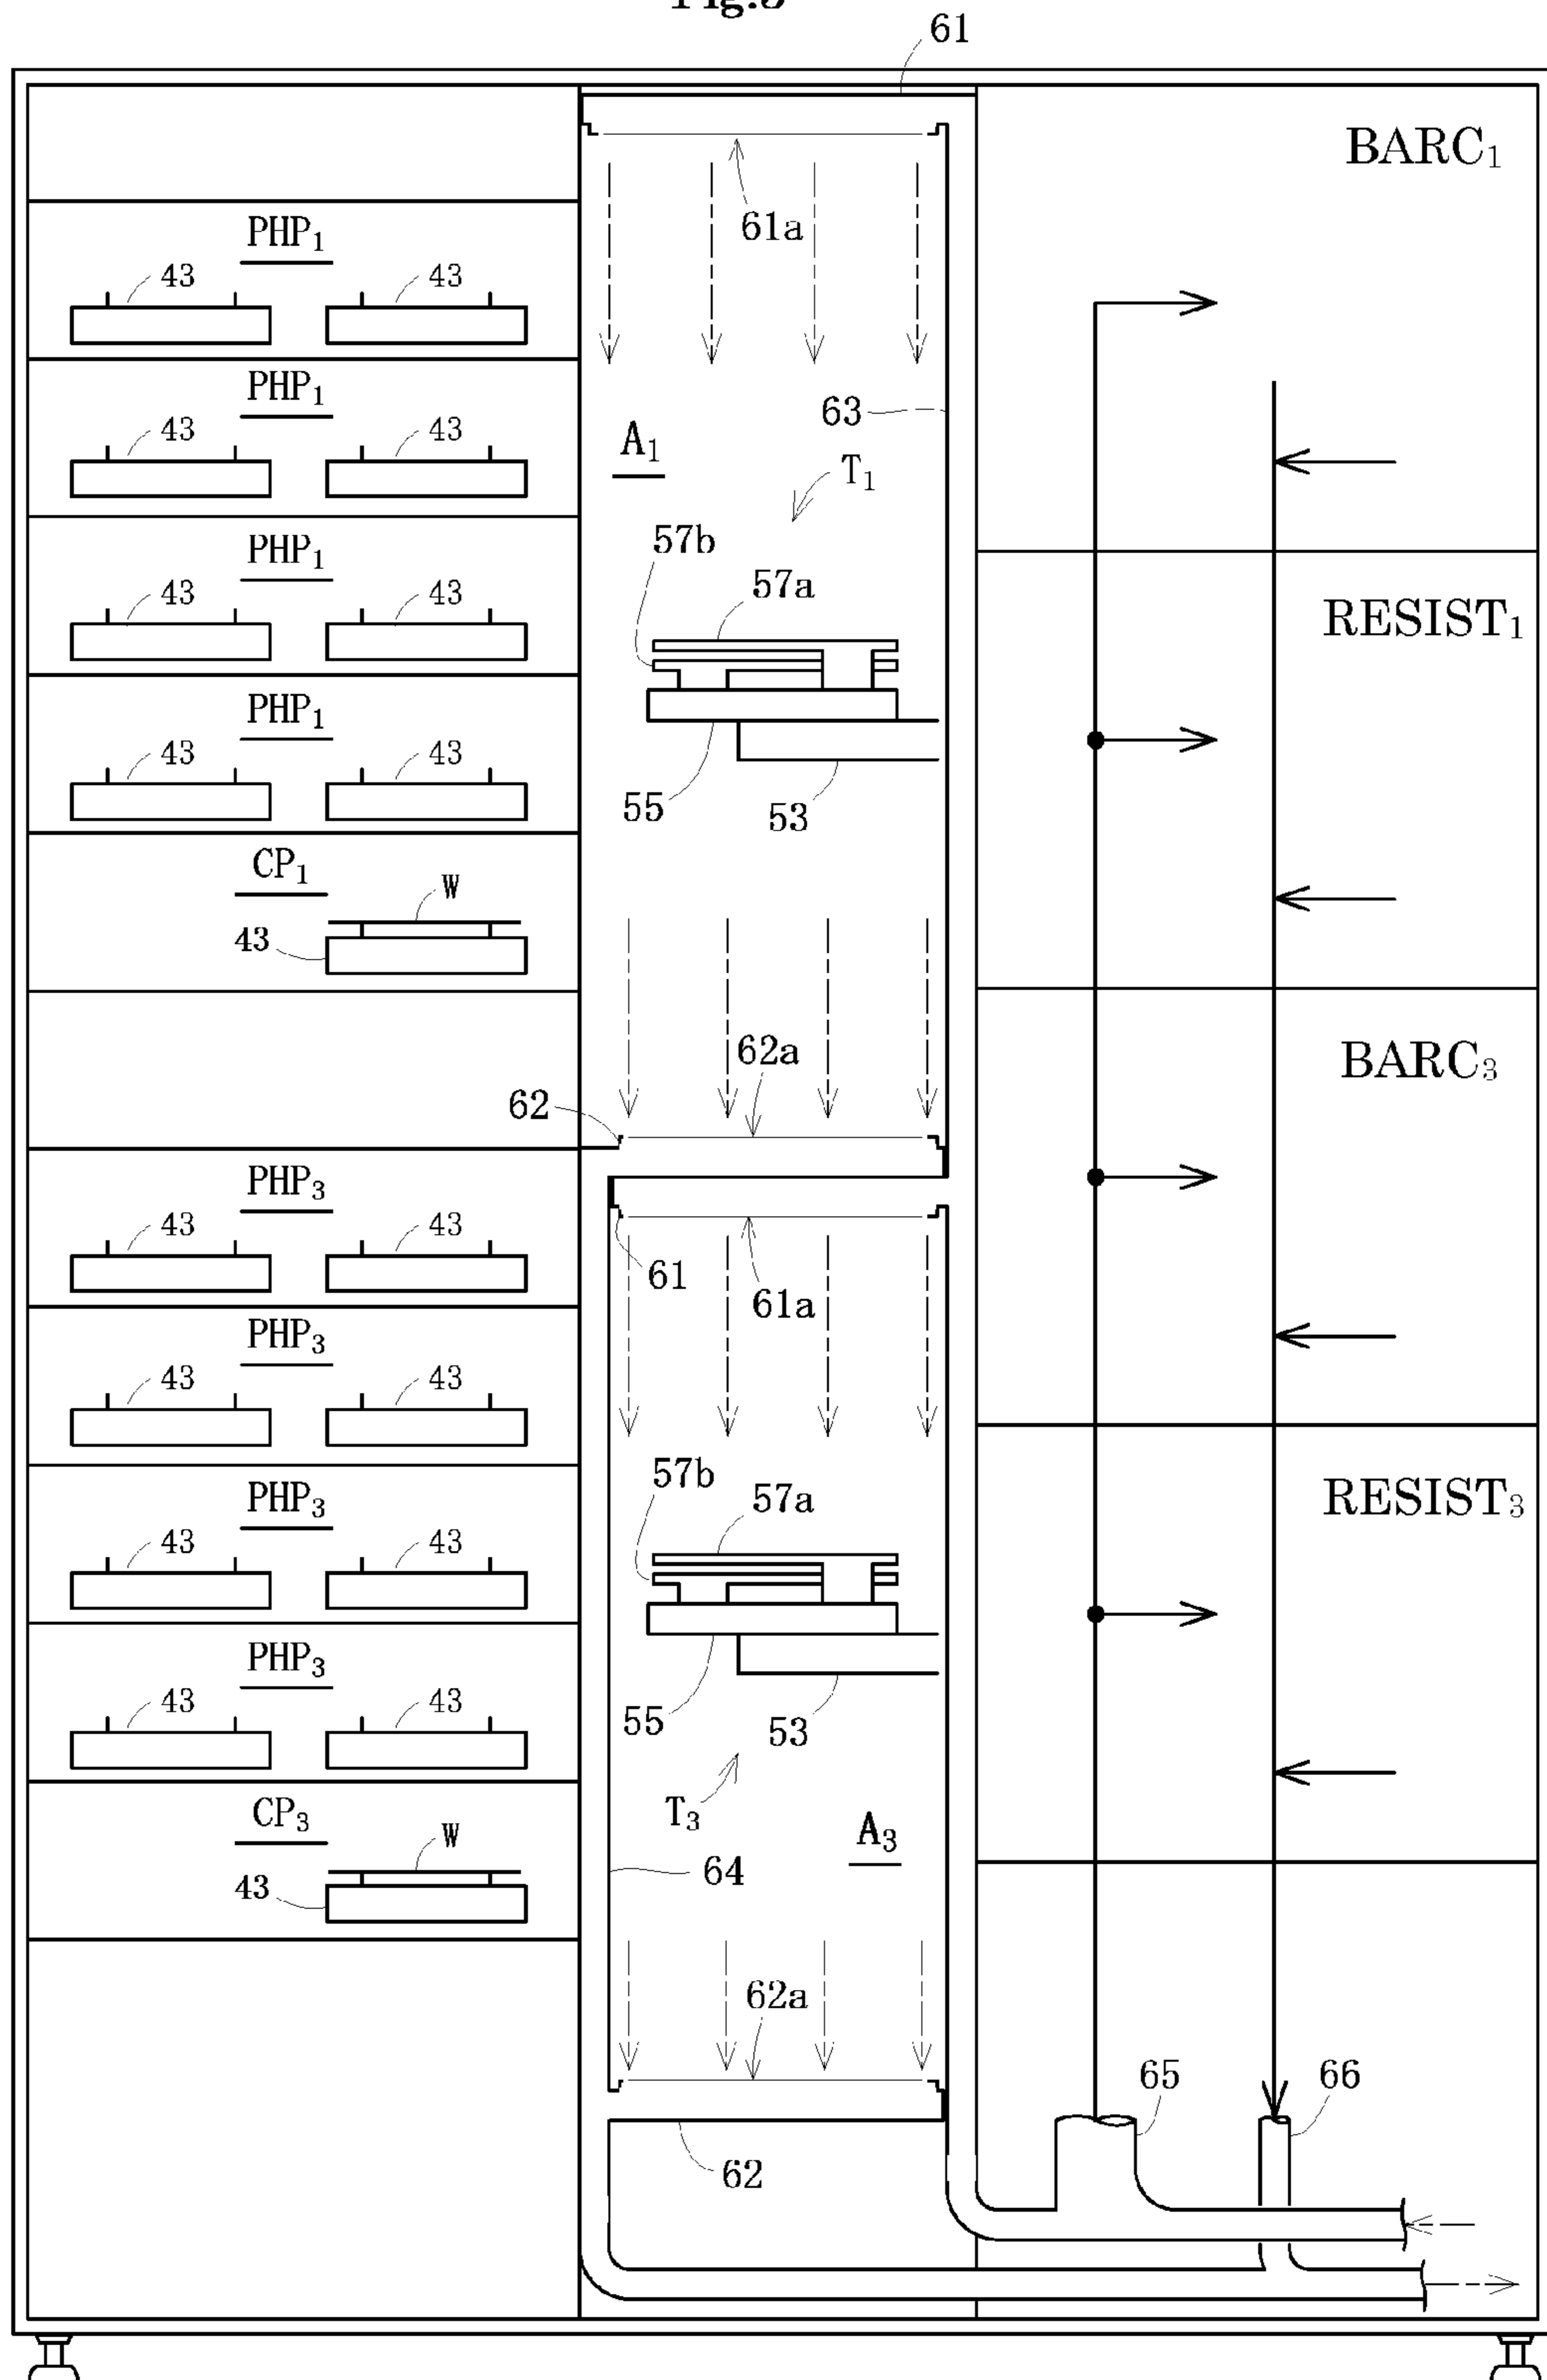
Fig.5

61

BARC$_1$

PHP$_1$
43
43

61a

PHP$_1$
43
43

63

A$_1$

T$_1$

PHP$_1$
43
43

57b

57a

RESIST$_1$

PHP$_1$
43
43

55

53

CP$_1$
W
43

62a

BARC$_3$

62

PHP$_3$
43
43

61

61a

PHP$_3$
43
43

PHP$_3$
43
43

57b

57a

RESIST$_3$

PHP$_3$
43
43

55

53

T$_3$

A$_3$

CP$_3$
W
43

64

62a

65

66

62